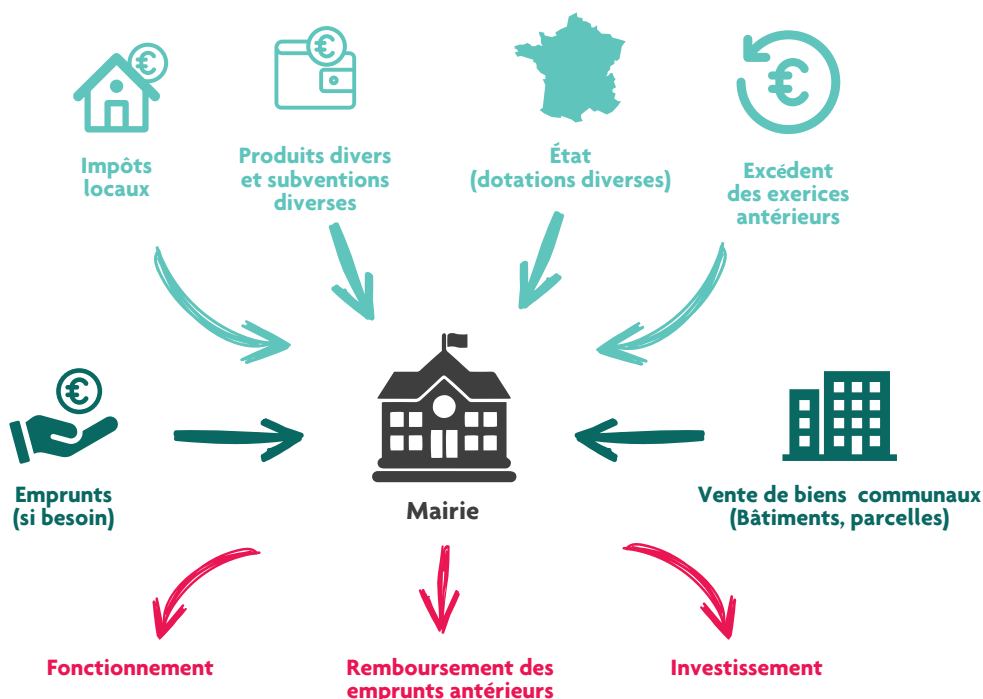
Impôts locaux

Produits divers et subventions diverses

État (dotations diverses)

Excédent des exerices antérieurs

Emprunts (si besoin)

Mairie

Vente de biens communaux (Bâtiments, parcelles)

Fonctionnement

Remboursement des emprunts antérieurs

Investissement